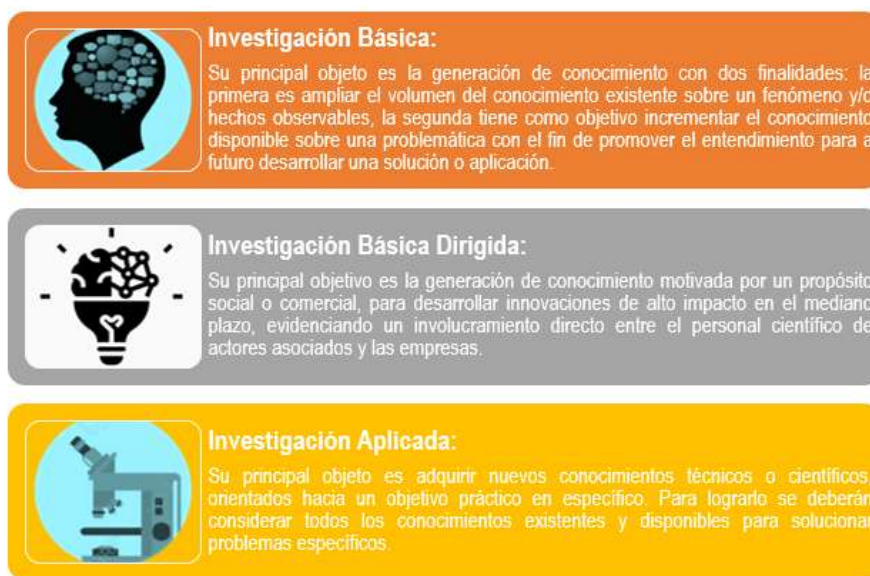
Investigación Básica:

Su principal objeto es la generación de conocimiento con dos finalidades: la primera es ampliar el volumen del conocimiento existente sobre un fenómeno y/o hechos observables, la segunda tiene como objetivo incrementar el conocimiento disponible sobre una problemática con el fin de promover el entendimiento para a futuro desarrollar una solución o aplicación.

Investigación Básica Dirigida:

Su principal objetivo es la generación de conocimiento motivada por un propósito social o comercial, para desarrollar innovaciones de alto impacto en el mediano plazo, evidenciando un involucramiento directo entre el personal científico de actores asociados y las empresas.

Investigación Aplicada:

Su principal objeto es adquirir nuevos conocimientos técnicos o científicos orientados hacia un objetivo práctico en específico. Para lograrlo se deberán considerar todos los conocimientos existentes y disponibles para solucionar problemas específicos.